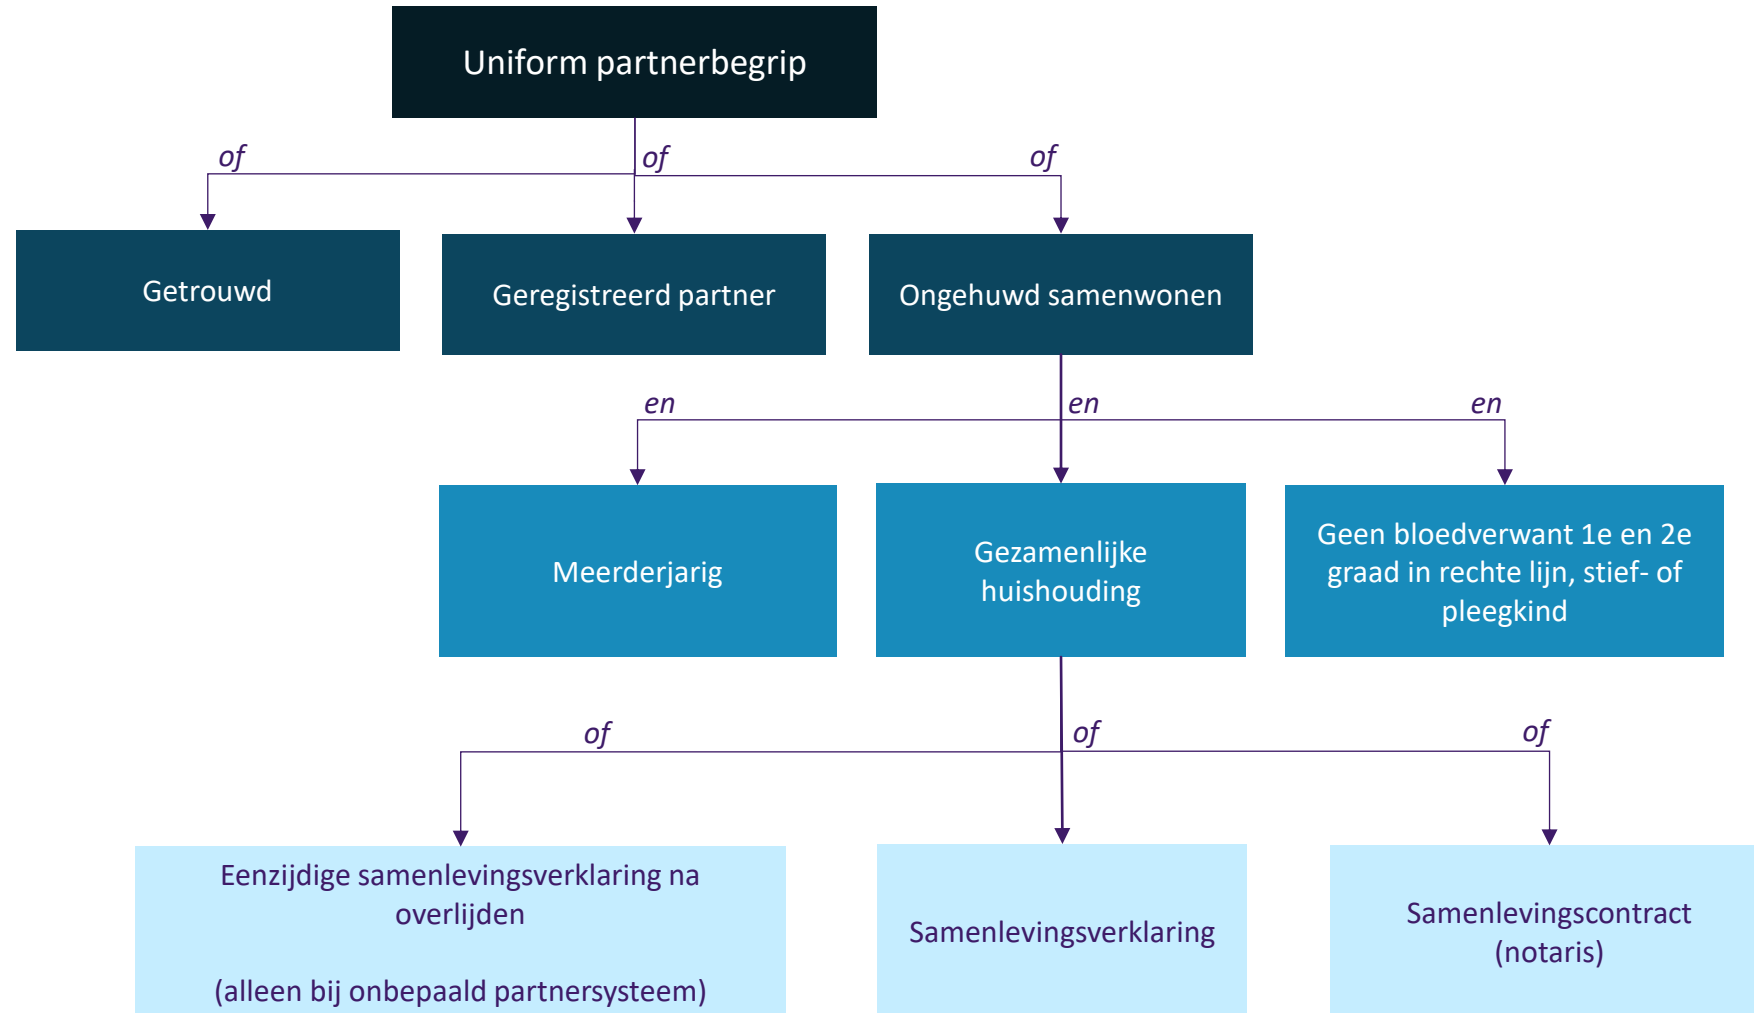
Uniform partnerbegrip

of

of

of

Getrouwd

Geregistreerd partner

Ongehuwd samenwonen

en

en

en

Meerderjarig

Gezamenlijke huishouding

Geen bloedverwant 1e en 2e graad in rechte lijn, stief- of pleegkind

of

of

of

Eenzijdige samenlevingsverklaring na overlijden

(alleen bij onbepaald partnersysteem)

Samenlevingsverklaring

Samenlevingscontract (notaris)